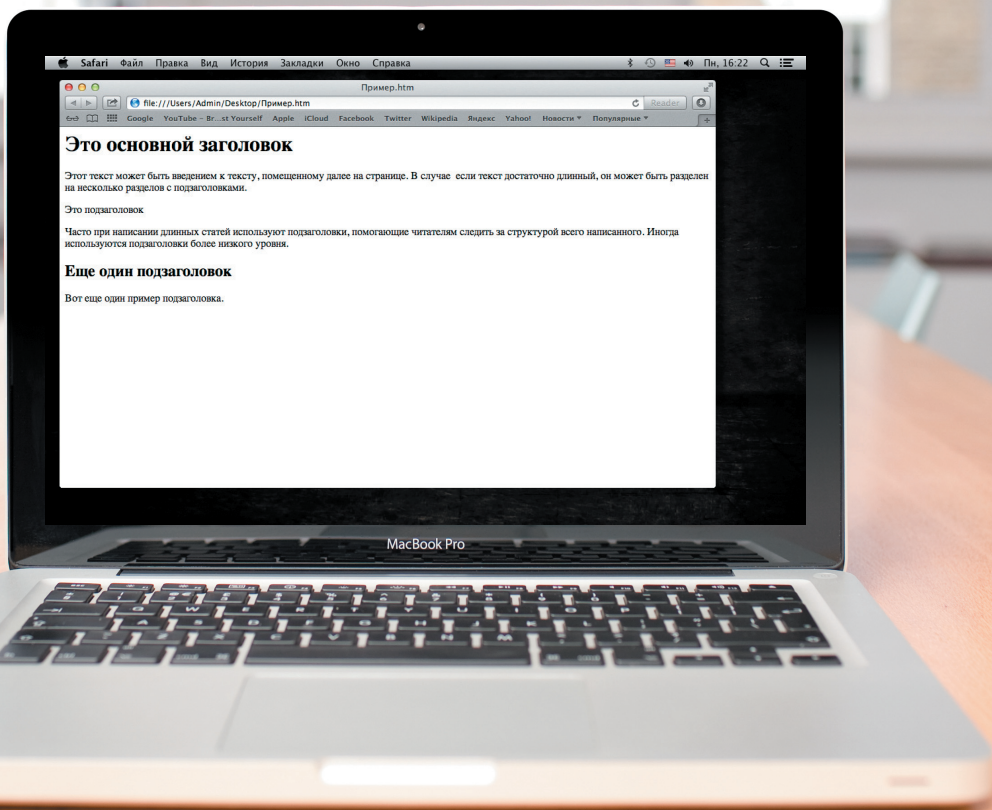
Safari Файл Правка Вид История Закладки Окно Справка
Пн, 16:22

Пример.htm

file:///Users/Admin/Desktop/Пример.htm

Reader

Google YouTube – Br...st Yourself Apple iCloud Facebook Twitter Wikipedia Яндекс Yahoo! Новости ▾ Популярные ▾

Это основной заголовок

Этот текст может быть введением к тексту, помещенному далее на странице. В случае если текст достаточно длинный, он может быть разделен на несколько разделов с подзаголовками.

Это подзаголовок

Часто при написании длинных статей используют подзаголовки, помогающие читателям следить за структурой всего написанного. Иногда используются подзаголовки более низкого уровня.

Еще один подзаголовок

Вот еще один пример подзаголовка.

MacBook Pro